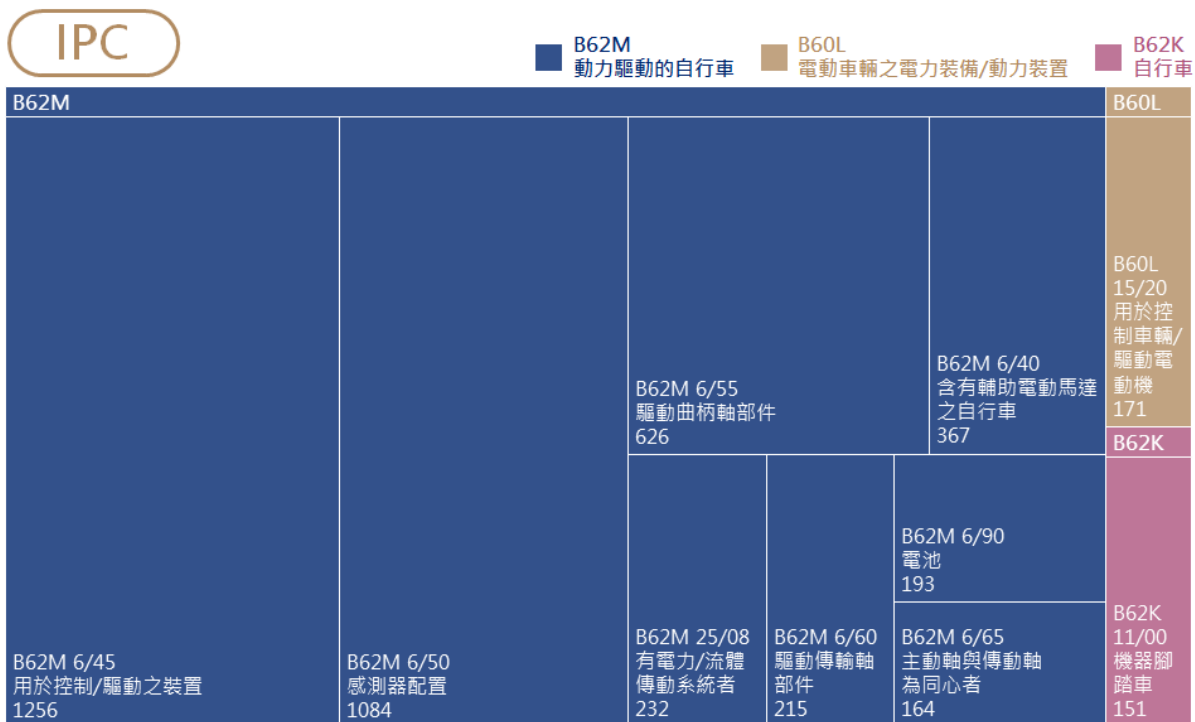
IPC

B62M
動力驅動的自行車

B60L
電動車輛之電力裝備/動力裝置

B62K
自行車

B62M

B60L

B60L
15/20
用於控制車輛/驅動電動機
171

B62K

B62M 6/55
驅動曲柄軸部件
626

B62M 6/40
含有輔助電動馬達之自行車
367

B62M 6/90
電池
193

B62M 6/45
用於控制/驅動之裝置
1256

B62M 6/50
感測器配置
1084

B62M 25/08
有電力/流體傳動系統者
232

B62M 6/60
驅動傳輸軸部件
215

B62M 6/65
主動軸與傳動軸為同心者
164

B62K
11/00
機器腳踏車
151